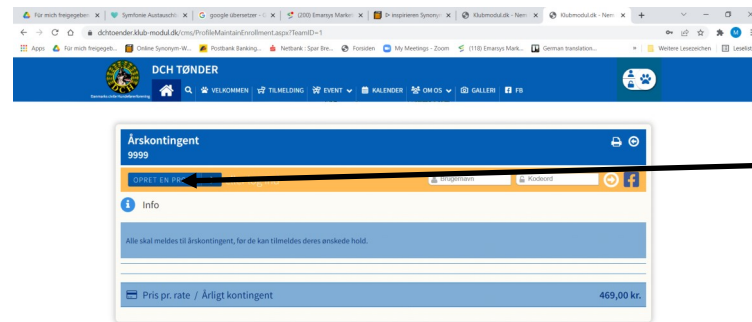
Für mich freigegeben | Symfonie Austausch | google übersetzer | (200) Emarsys Marke | ▷ inspirieren Synonym | Klubmodul.dk - Nem | Klubmodul.dk - Nem

dchtoender.klub-modul.dk/cms/ProfileMaintainEnrollment.aspx?TeamID=1

Apps | Für mich freigegeb... | Online Synonym-W... | Postbank Banking... | Netbank : Spar Bre... | Forsiden | My Meetings - Zoom | (118) Emarsys Mark... | German translation... | Weitere Lesezeichen | Leseliste

DCH TØNDER

VELKOMMEN | TILMELDING | EVENT | KALENDER | OM OS | GALLERI | FB

Årskontingent
9999

OPRET EN PR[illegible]

Brugernavn | Kodeord

Info

Alle skal meldes til årskontingent, før de kan tilmeldes deres ønskede hold.

Pris pr. rate / Årligt kontingent | 469,00 kr.